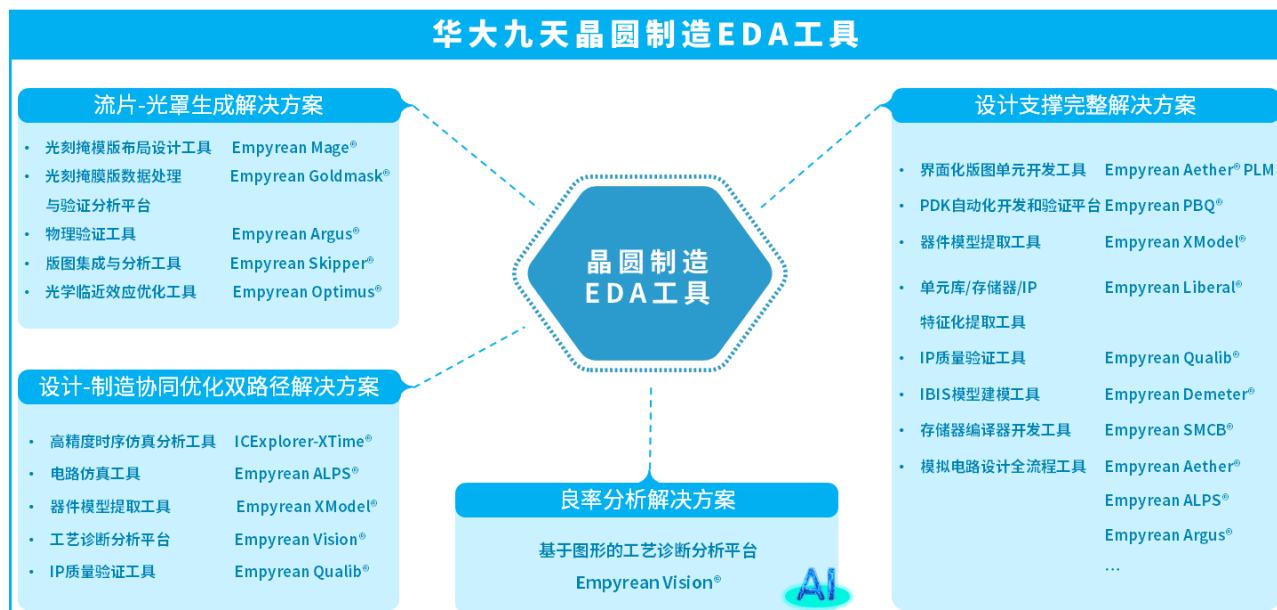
华大九天晶圆制造EDA工具

流片-光罩生成解决方案

- 光刻掩模版布局设计工具 Empyrean Mage®
- 光刻掩膜版数据处理与验证分析平台 Empyrean Goldmask®
- 物理验证工具 Empyrean Argus®
- 版图集成与分析工具 Empyrean Skipper®
- 光学临近效应优化工具 Empyrean Optimus®

设计-制造协同优化双路径解决方案

- 高精度时序仿真分析工具 ICExplorer-XTime®
- 电路仿真工具 Empyrean ALPS®
- 器件模型提取工具 Empyrean XModel®
- 工艺诊断分析平台 Empyrean Vision®
- IP质量验证工具 Empyrean Qualib®

晶圆制造
EDA工具

良率分析解决方案

基于图形的工艺诊断分析平台
Empyrean Vision®

AI

设计支撑完整解决方案

- 界面化版图单元开发工具 Empyrean Aether® PLM
- PDK自动化开发和验证平台 Empyrean PBQ®
- 器件模型提取工具 Empyrean XModel®
- 单元库/存储器/IP特征化提取工具 Empyrean Liberal®
- IP质量验证工具 Empyrean Qualib®
- IBIS模型建模工具 Empyrean Demeter®
- 存储器编译器开发工具 Empyrean SMCB®
- 模拟电路设计全流程工具 Empyrean Aether®
Empyrean ALPS®
Empyrean Argus®
...